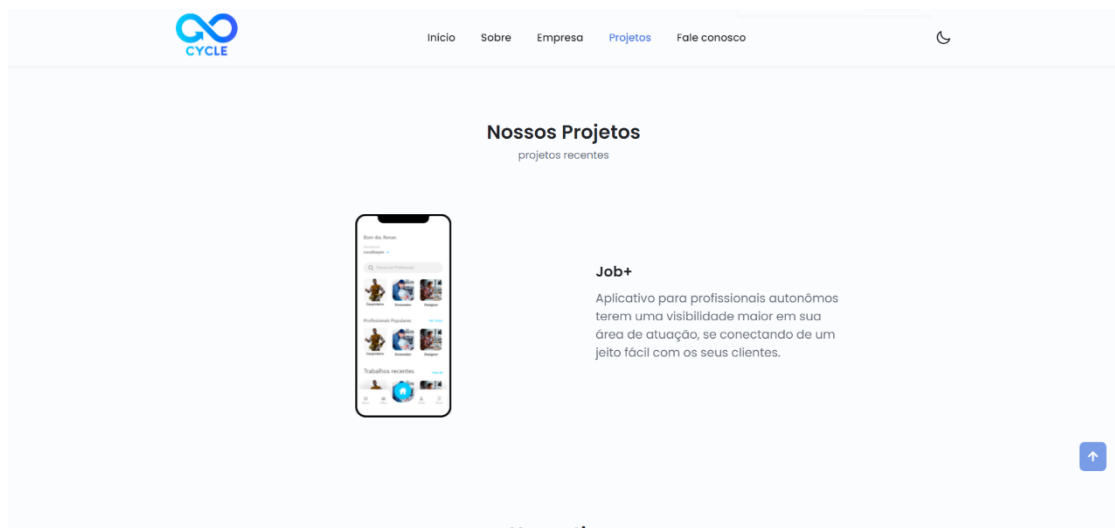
CYCLE

Inicio Sobre Empresa Projetos Fale conosco

Nossos Projetos

projetos recentes

Bom dia, Renan

Localização

Pesquisar Profissional

Carpinteiro Encanador Designer

Profissionais Populares

Carpinteiro Encanador Designer

Trabalhos recentes

Job+

Aplicativo para profissionais autonômos terem uma visibilidade maior em sua área de atuação, se conectando de um jeito fácil com os seus clientes.